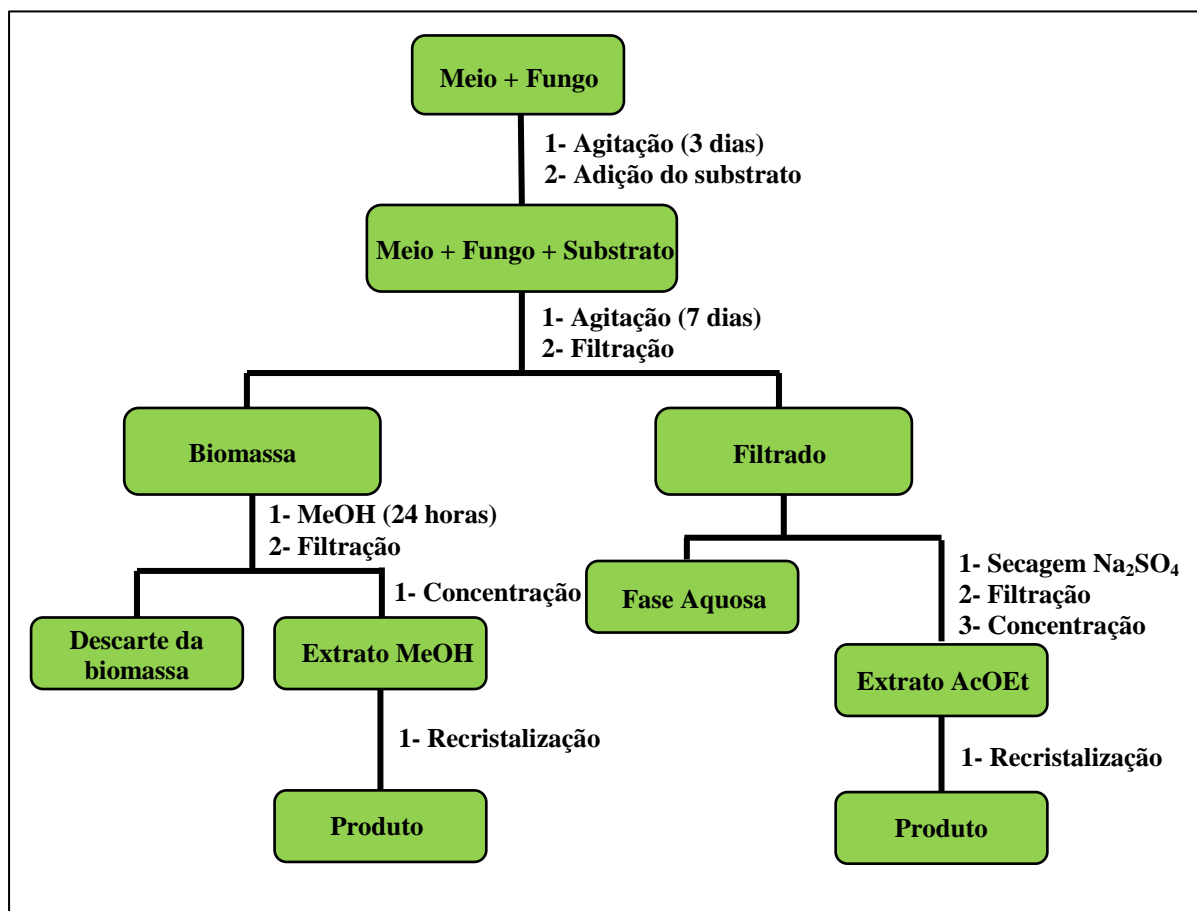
Meio + Fungo

1- Agitação (3 dias)
2- Adição do substrato

Meio + Fungo + Substrato

1- Agitação (7 dias)
2- Filtração

Biomassa

1- MeOH (24 horas)
2- Filtração

Descarte da biomassa

1- Concentração

Extrato MeOH

1- Recristalização

Produto

Filtrado

Fase Aquosa

1- Secagem $Na_2SO_4$
2- Filtração
3- Concentração

Extrato AcOEt

1- Recristalização

Produto